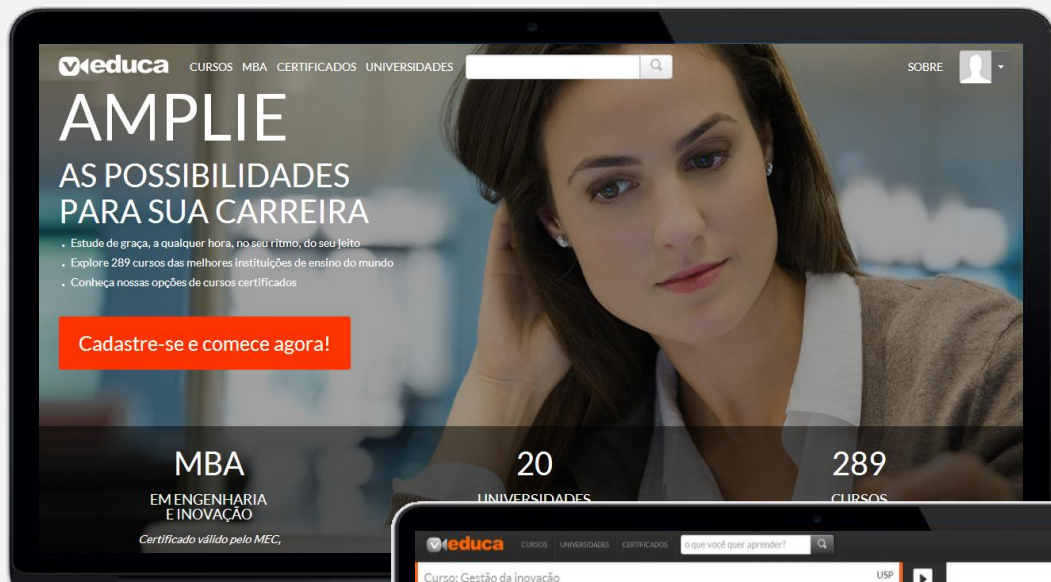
veduca CURSOS MBA CERTIFICADOS UNIVERSIDADES

SOBRE

AMPLIE

AS POSSIBILIDADES PARA SUA CARREIRA

. Estude de graça, a qualquer hora, no seu ritmo, do seu jeito
. Explore 289 cursos das melhores instituições de ensino do mundo
. Conheça nossas opções de cursos certificados

Cadastre-se e comece agora!

MBA
EM ENGENHARIA E INOVAÇÃO
Certificado válido pelo MEC,

20
UNIVERSIDADES

289
CURSOS

veduca CURSOS UNIVERSIDADES CERTIFICADOS o que você quer aprender?

Curso: Gestão da inovação
USP